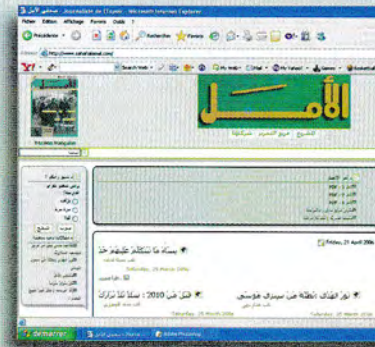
Journal de l'Ouest - Microsoft Internet Explorer

Fichier Edition Affichage Favoris Outils ?

Précédente

Rechercher Favoris

http://www.sahafatalamal.com/

Y!

Search Web

الأمل

Version française

Friday, 21 April 2006

Saturday, 29 March 2006

Saturday, 25 March 2006

démarrer

Adobe Photoshop